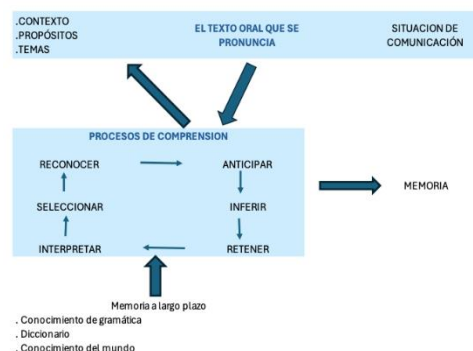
.CONTEXTO
.PROPÓSITOS
.TEMAS

EL TEXTO ORAL QUE SE PRONUNCIA

SITUACION DE COMUNICACIÓN

PROCESOS DE COMPRENSION

RECONOCER

ANTICIPAR

SELECCIONAR

INFERIR

INTERPRETAR

RETENER

MEMORIA

Memoria a largo plazo
. Conocimiento de gramática
. Diccionario
. Conocimiento del mundo